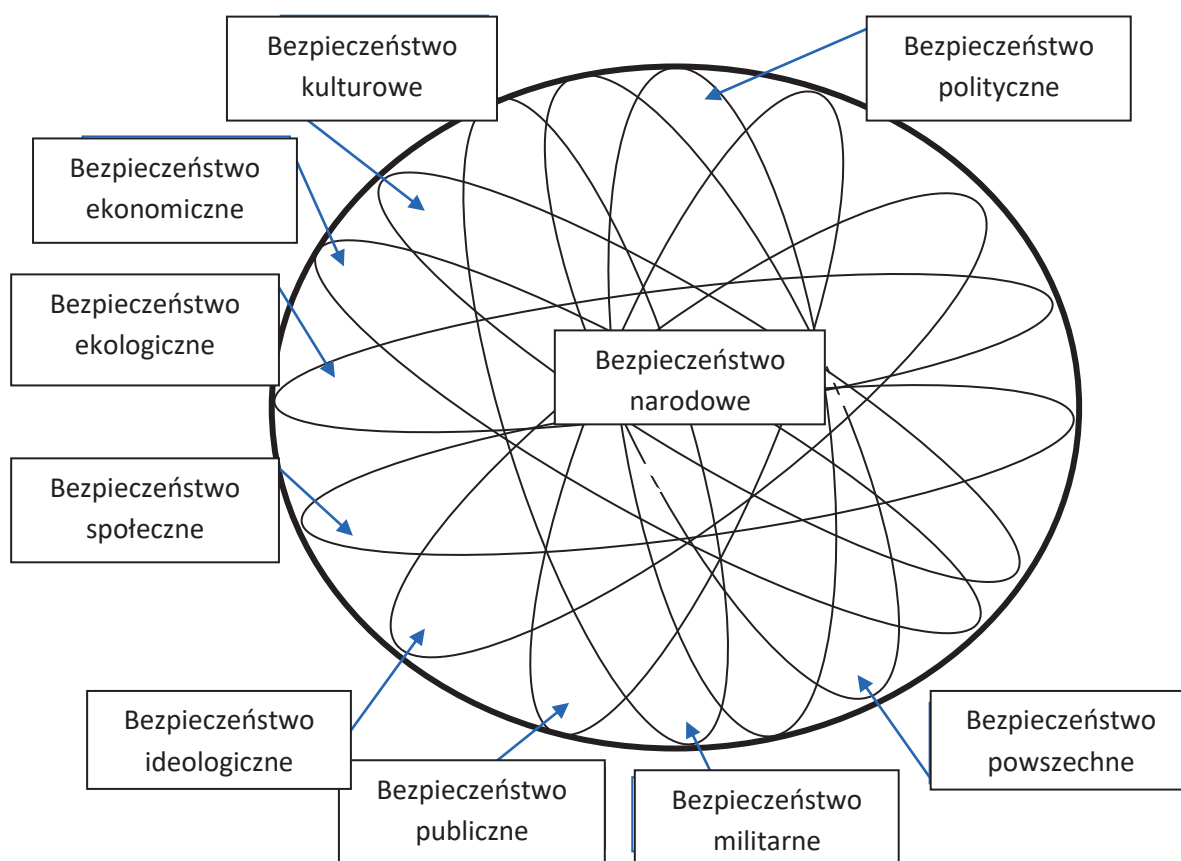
Bezpieczeństwo kulturowe

Bezpieczeństwo polityczne

Bezpieczeństwo ekonomiczne

Bezpieczeństwo ekologiczne

Bezpieczeństwo narodowe

Bezpieczeństwo społeczne

Bezpieczeństwo ideologiczne

Bezpieczeństwo publiczne

Bezpieczeństwo militarne

Bezpieczeństwo powszechne